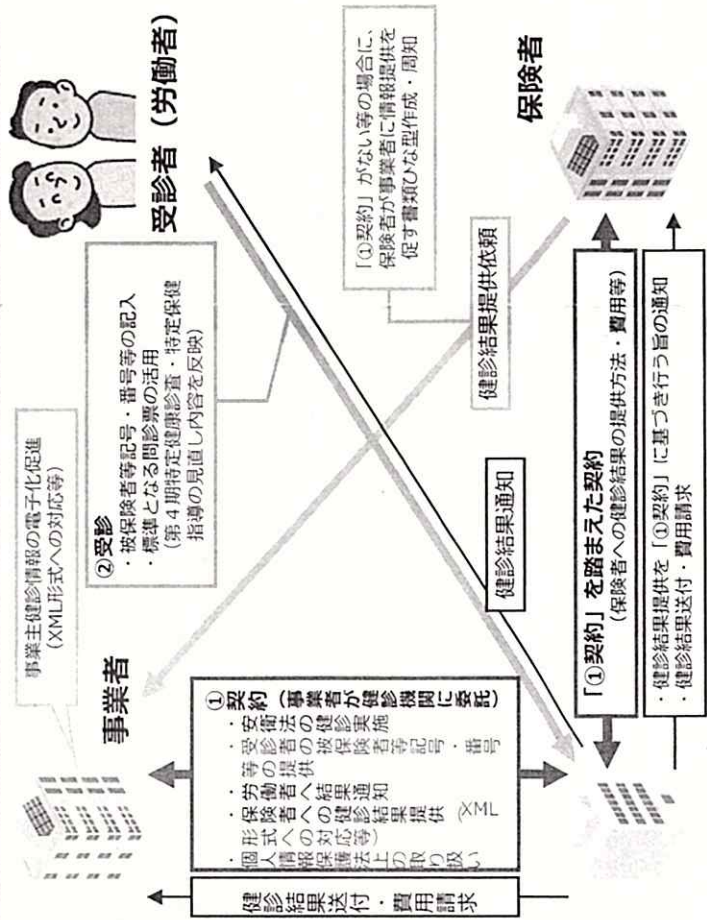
受診者（労働者）

保険者

「①契約」がない等の場合に、保険者が事業者に情報提供を促す書類ひな型作成・周知

健診結果提供依頼

「①契約」を踏まえた契約
（保険者への健診結果の提供方法・費用等）

・健診結果提供を「①契約」に基づき行う旨の通知
・健診結果送付・費用請求

健診結果通知

②受診
・被保険者等記号・番号等の記入
・標準となる問診票の活用
（第４期特定健康診査・特定保健指導の見直し内容を反映）

事業主健診情報の電子化促進
（XML形式への対応等）

事業者

①契約（事業者が健診機関に委託）
・安衛法の健診実施
・受診者の被保険者等記号・番号等の提供
・労働者への結果通知
・保険者への健診結果提供（XML形式への対応等）
・個人情報保護法上の取り扱い

健診結果送付・費用請求